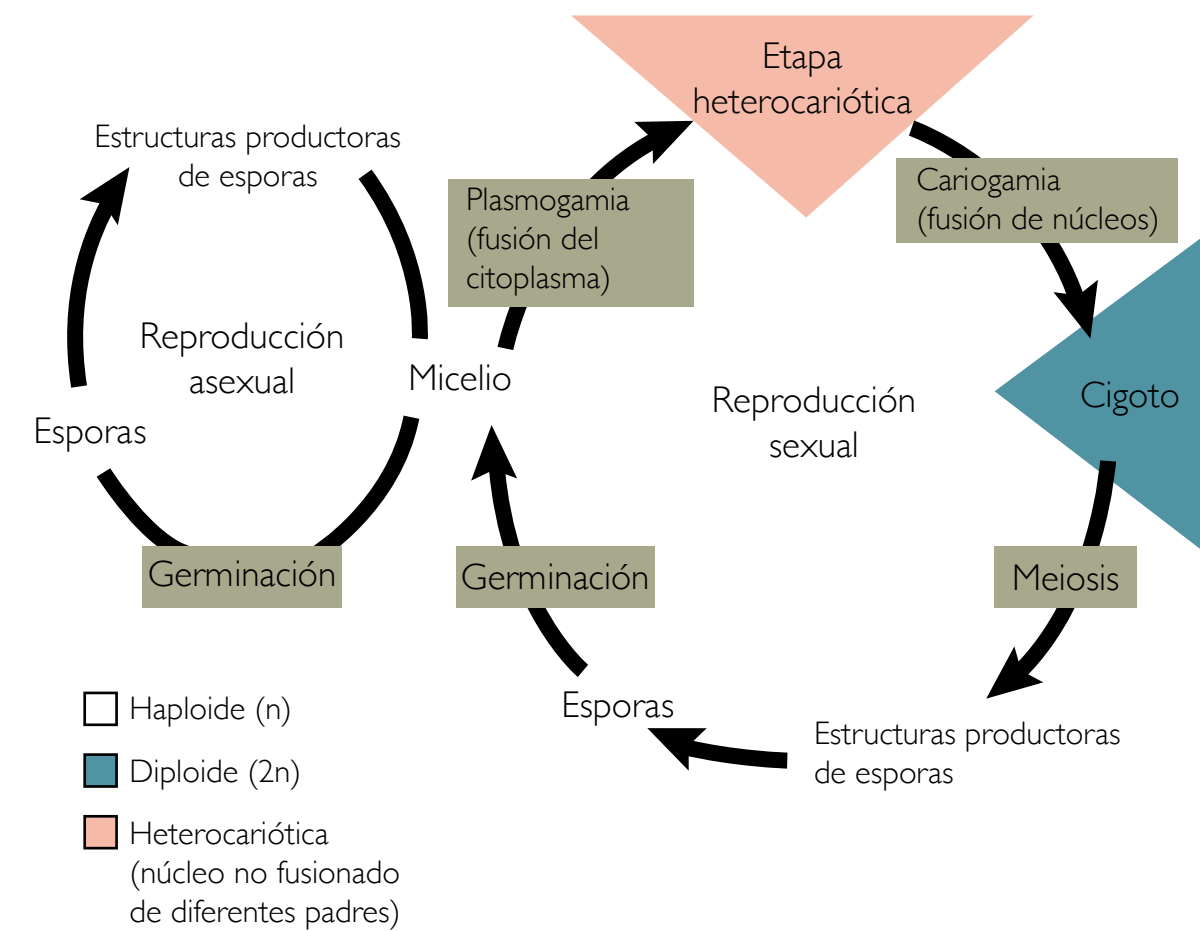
Etapa heterocariótica

Estructuras productoras de esporas

Plasmogamia (fusión del citoplasma)

Cariogamia (fusión de núcleos)

Reproducción asexual

Micelio

Reproducción sexual

Cigoto

Esporas

Germinación

Germinación

Meiosis

Esporas

Estructuras productoras de esporas

Haploide (n)

Diploide (2n)

Heterocariótica (núcleo no fusionado de diferentes padres)